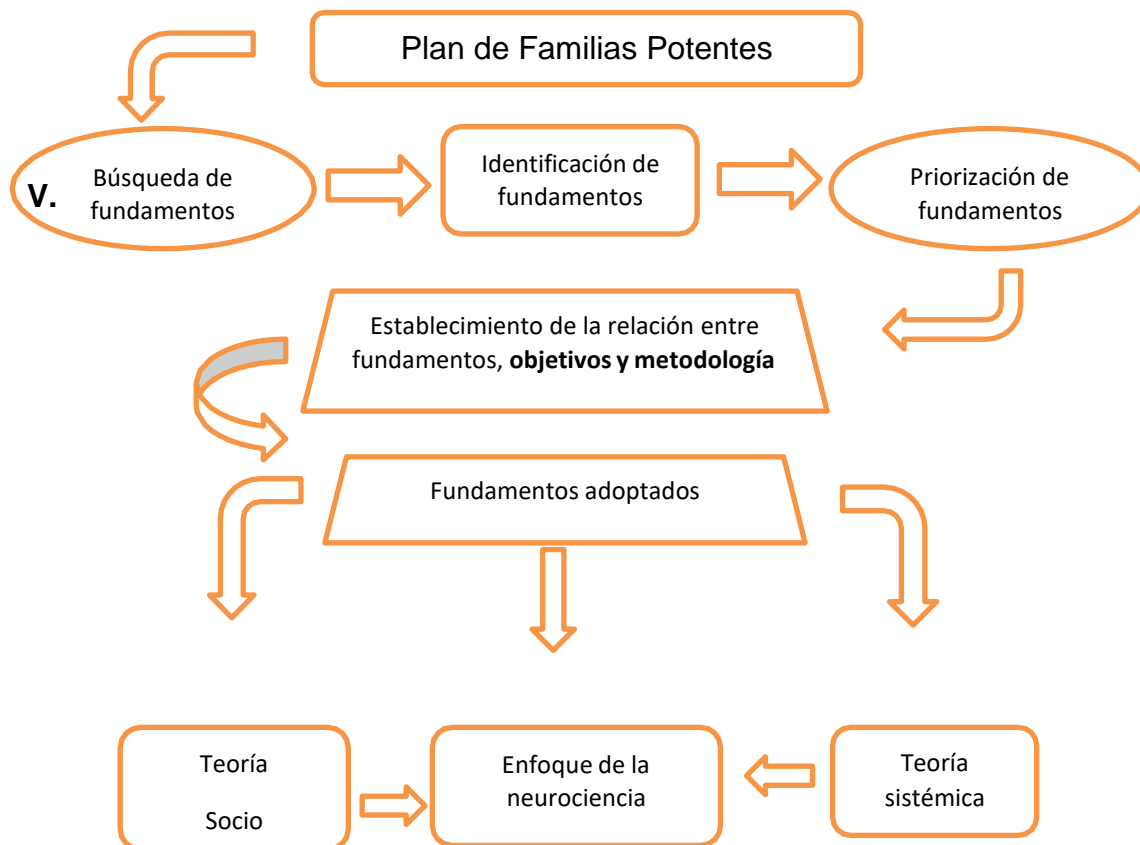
Plan de Familias Potentes

V. Búsqueda de fundamentos

Identificación de fundamentos

Priorización de fundamentos

Establecimiento de la relación entre fundamentos, **objetivos y metodología**

Fundamentos adoptados

Teoría

Socio

Enfoque de la neurociencia

Teoría sistémica